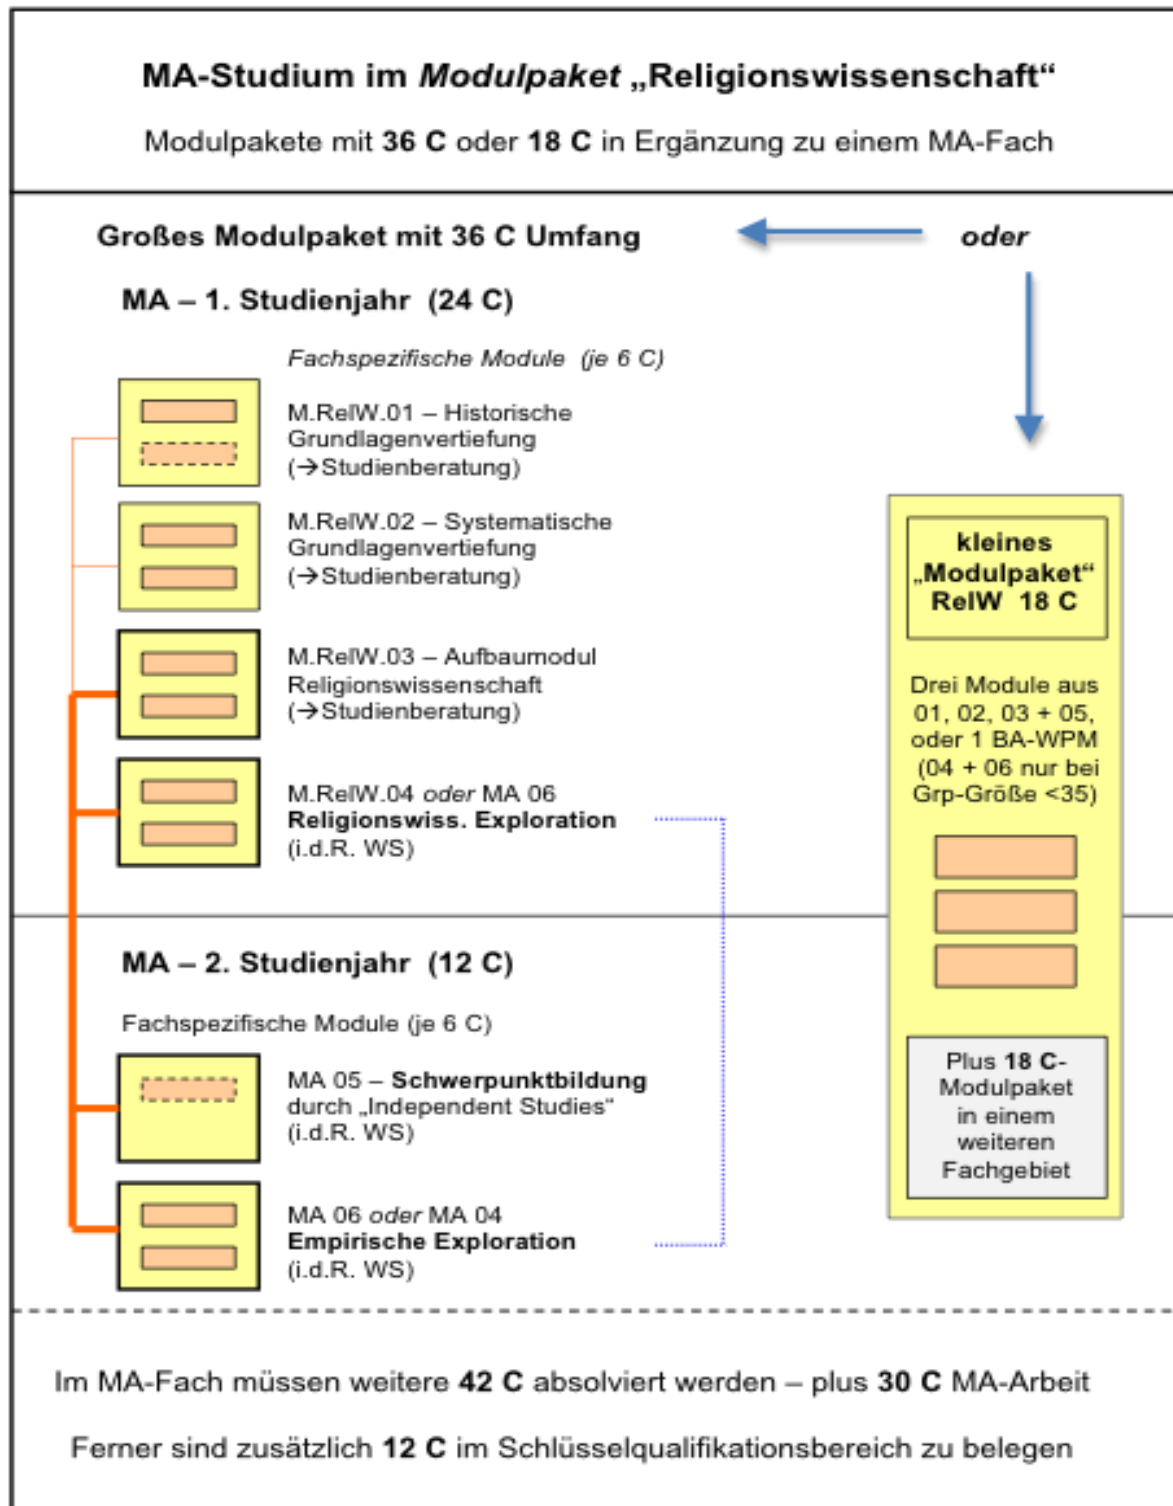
MA-Studium im *Modulpaket* „Religionswissenschaft“

Modulpakete mit **36 C** oder **18 C** in Ergänzung zu einem MA-Fach

Großes Modulpaket mit 36 C Umfang

oder

MA – 1. Studienjahr (24 C)

Fachspezifische Module (je 6 C)

M.RelW.01 – Historische Grundlagenvertiefung (→Studienberatung)

M.RelW.02 – Systematische Grundlagenvertiefung (→Studienberatung)

M.RelW.03 – Aufbaumodul Religionswissenschaft (→Studienberatung)

M.RelW.04 *oder* MA 06 **Religionswiss. Exploration** (i.d.R. WS)

kleines „Modulpaket“ RelW 18 C

Drei Module aus 01, 02, 03 + 05, oder 1 BA-WPM (04 + 06 nur bei Grp-Größe <35)

Plus **18 C**-Modulpaket in einem weiteren Fachgebiet

MA – 2. Studienjahr (12 C)

Fachspezifische Module (je 6 C)

MA 05 – **Schwerpunktbildung** durch „Independent Studies“ (i.d.R. WS)

MA 06 *oder* MA 04 **Empirische Exploration** (i.d.R. WS)

Im MA-Fach müssen weitere **42 C** absolviert werden – plus **30 C** MA-Arbeit

Ferner sind zusätzlich **12 C** im Schlüsselqualifikationsbereich zu belegen